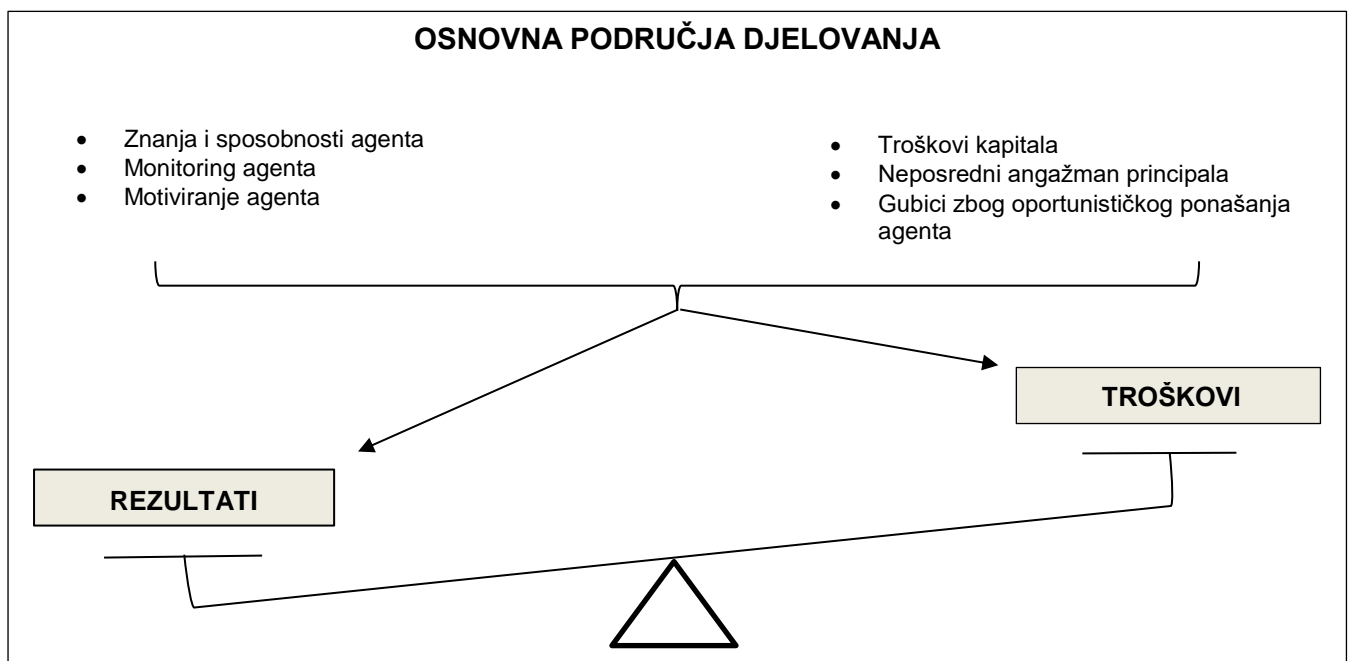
OSNOVNA PODRUČJA DJELOVANJA

- Znanja i sposobnosti agenta
- Monitoring agenta
- Motiviranje agenta

- Troškovi kapitala
- Neposredni angažman principala
- Gubici zbog oportunističkog ponašanja agenta

TROŠKOVI

REZULTATI